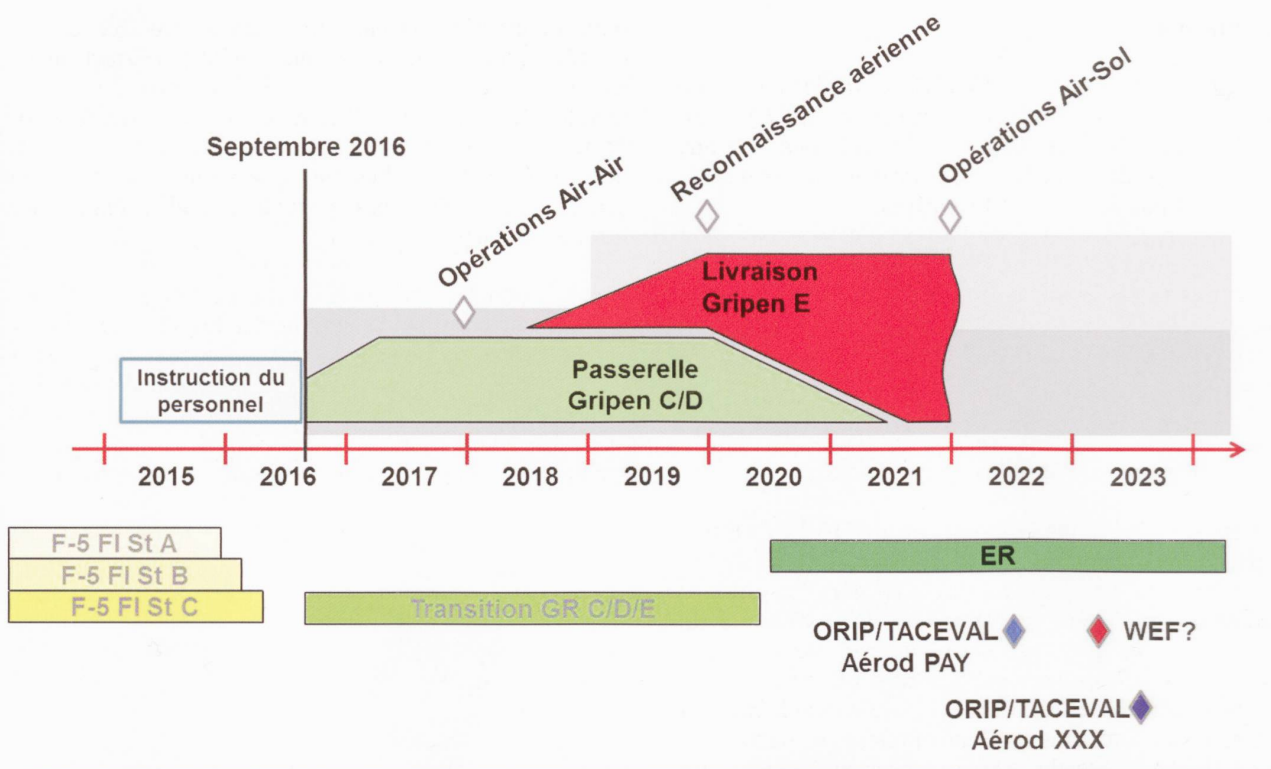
Septembre 2016

Opérations Air-Air

Reconnaissance aérienne

Opérations Air-Sol

Livraison Gripen E

Instruction du personnel

Passerelle Gripen C/D

2015
2016
2017
2018
2019
2020
2021
2022
2023

F-5 Fl St A
F-5 Fl St B
F-5 Fl St C

Transition GR C/D/E

ER

ORIP/TACEVAL
Aérod PAY

WEF?

ORIP/TACEVAL
Aérod XXX